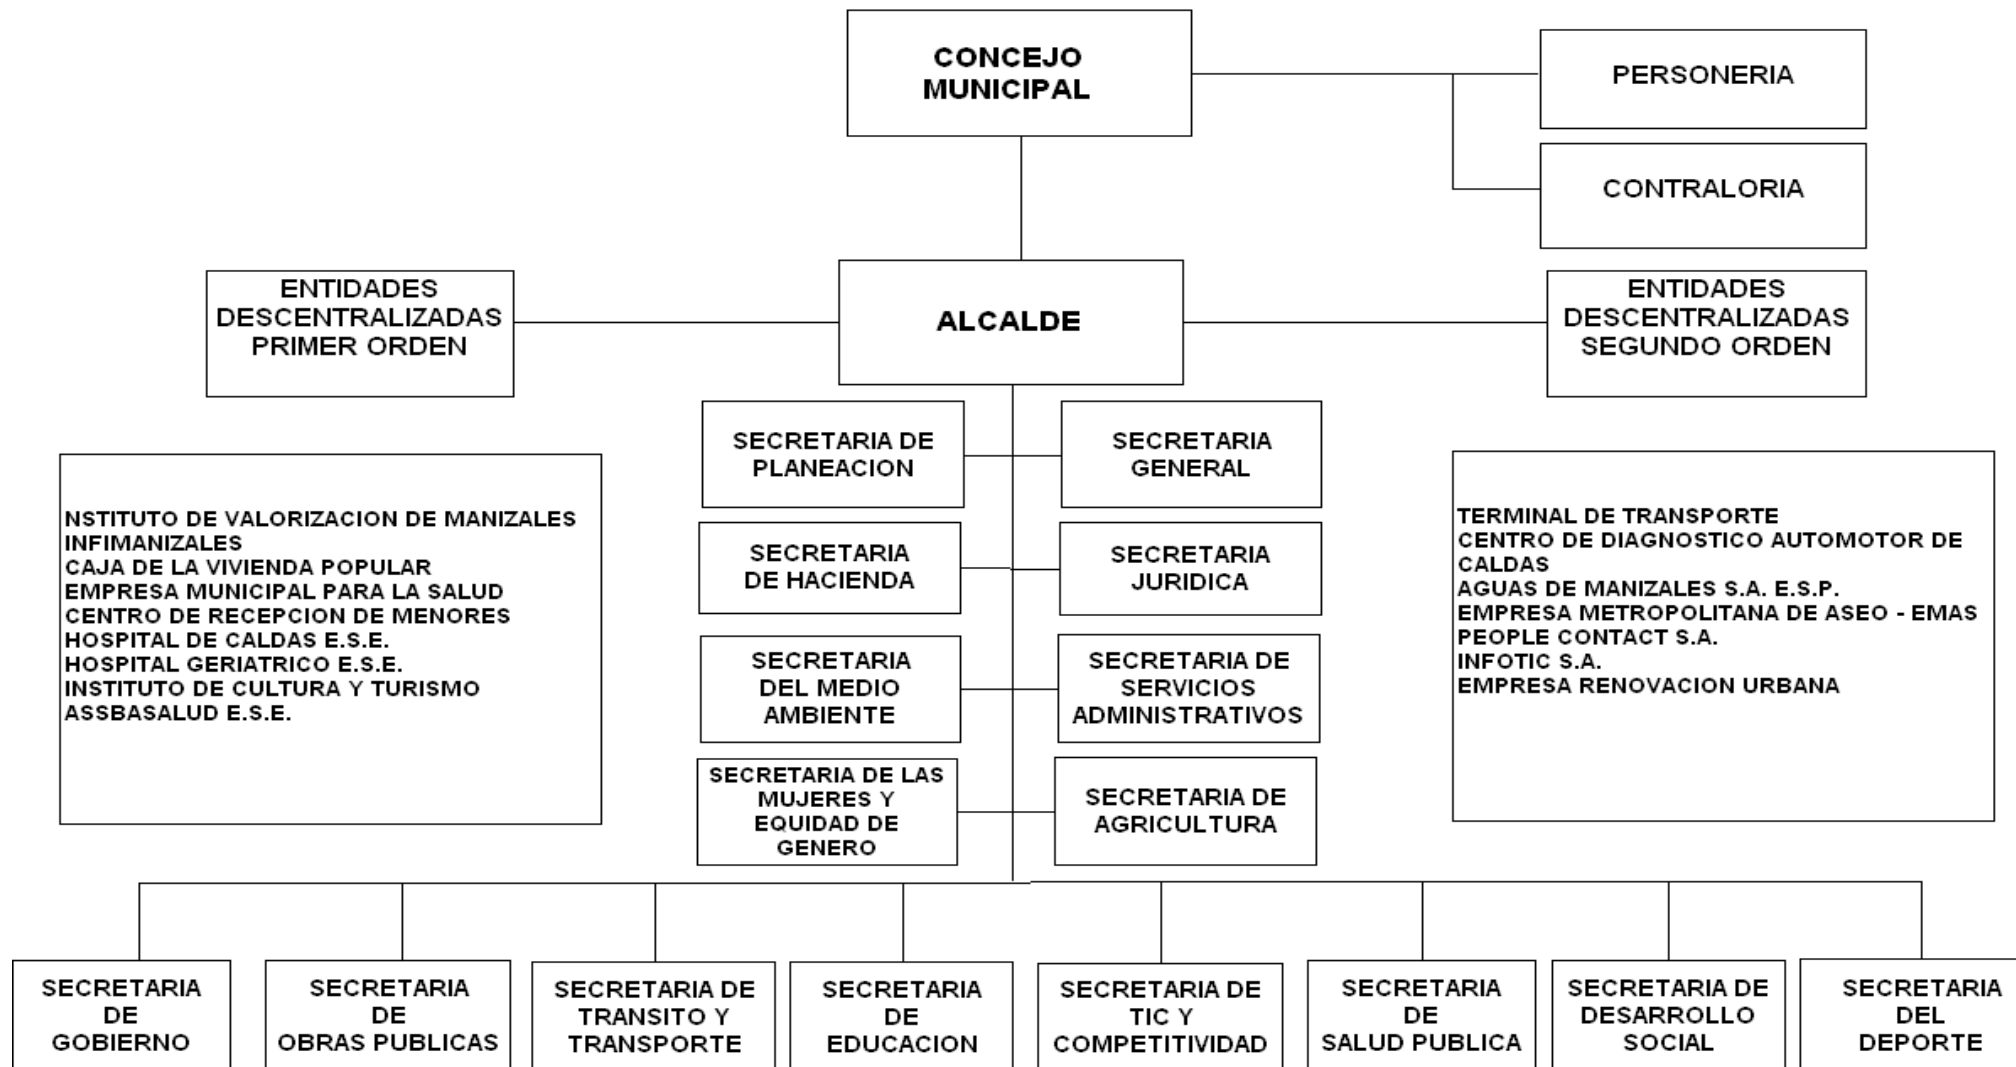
CONCEJO MUNICIPAL

PERSONERIA

CONTRALORIA

ENTIDADES DESCENTRALIZADAS PRIMER ORDEN

ALCALDE

ENTIDADES DESCENTRALIZADAS SEGUNDO ORDEN

NSTITUTO DE VALORIZACION DE MANIZALES
INFIMANIZALES
CAJA DE LA VIVIENDA POPULAR
EMPRESA MUNICIPAL PARA LA SALUD
CENTRO DE RECEPCION DE MENORES
HOSPITAL DE CALDAS E.S.E.
HOSPITAL GERIATRICO E.S.E.
INSTITUTO DE CULTURA Y TURISMO
ASSBASALUD E.S.E.

SECRETARIA DE PLANEACION

SECRETARIA GENERAL

SECRETARIA DE HACIENDA

SECRETARIA JURIDICA

SECRETARIA DEL MEDIO AMBIENTE

SECRETARIA DE SERVICIOS ADMINISTRATIVOS

SECRETARIA DE LAS MUJERES Y EQUIDAD DE GENERO

SECRETARIA DE AGRICULTURA

TERMINAL DE TRANSPORTE
CENTRO DE DIAGNOSTICO AUTOMOTOR DE CALDAS
AGUAS DE MANIZALES S.A. E.S.P.
EMPRESA METROPOLITANA DE ASEO - EMAS
PEOPLE CONTACT S.A.
INFOTIC S.A.
EMPRESA RENOVACION URBANA

SECRETARIA DE GOBIERNO

SECRETARIA DE OBRAS PUBLICAS

SECRETARIA DE TRANSITO Y TRANSPORTE

SECRETARIA DE EDUCACION

SECRETARIA DE TIC Y COMPETITIVIDAD

SECRETARIA DE SALUD PUBLICA

SECRETARIA DE DESARROLLO SOCIAL

SECRETARIA DEL DEPORTE